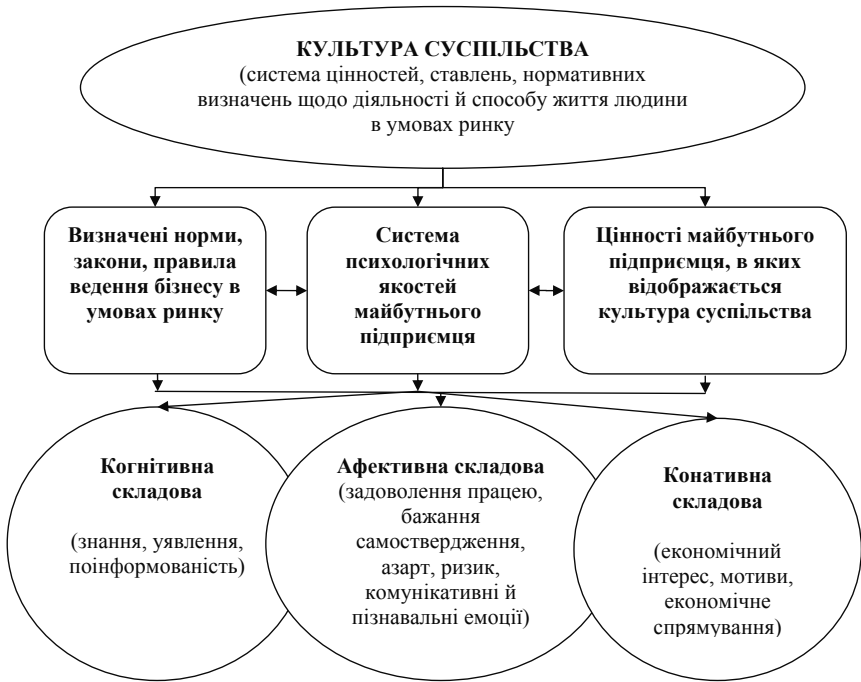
КУЛЬТУРА СУСПІЛЬСТВА
(система цінностей, ставлень, нормативних визначень щодо діяльності й способу життя людини в умовах ринку

Визначені норми, закони, правила ведення бізнесу в умовах ринку

Система психологічних якостей майбутнього підприємця

Цінності майбутнього підприємця, в яких відображається культура суспільства

Когнітивна складова

(знання, уявлення, поінформованість)

Афективна складова
(задоволення працею, бажання самоствердження, азарт, ризик, комунікативні й пізнавальні емоції)

Конативна складова

(економічний інтерес, мотиви, економічне спрямування)